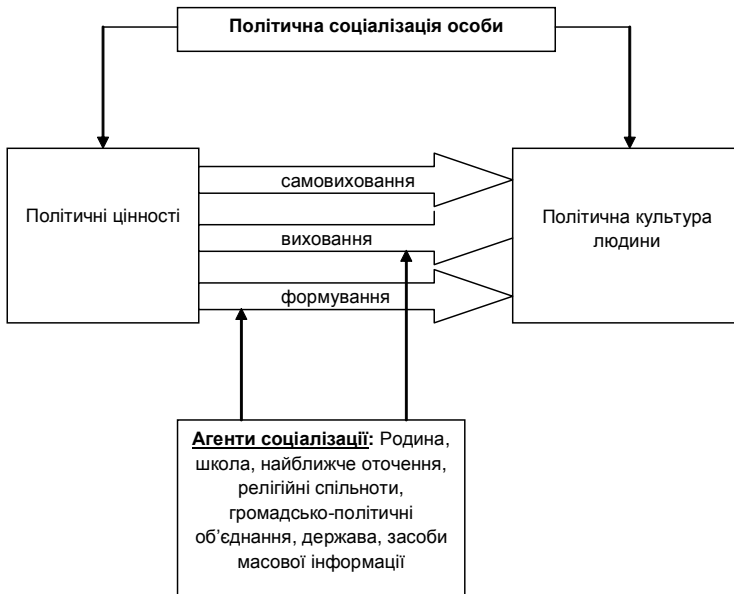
Політична соціалізація особи

Політичні цінності

самовиховання

виховання

формування

Політична культура людини

Агенти соціалізації: Родина, школа, найближче оточення, релігійні спільноти, громадсько-політичні об’єднання, держава, засоби масової інформації